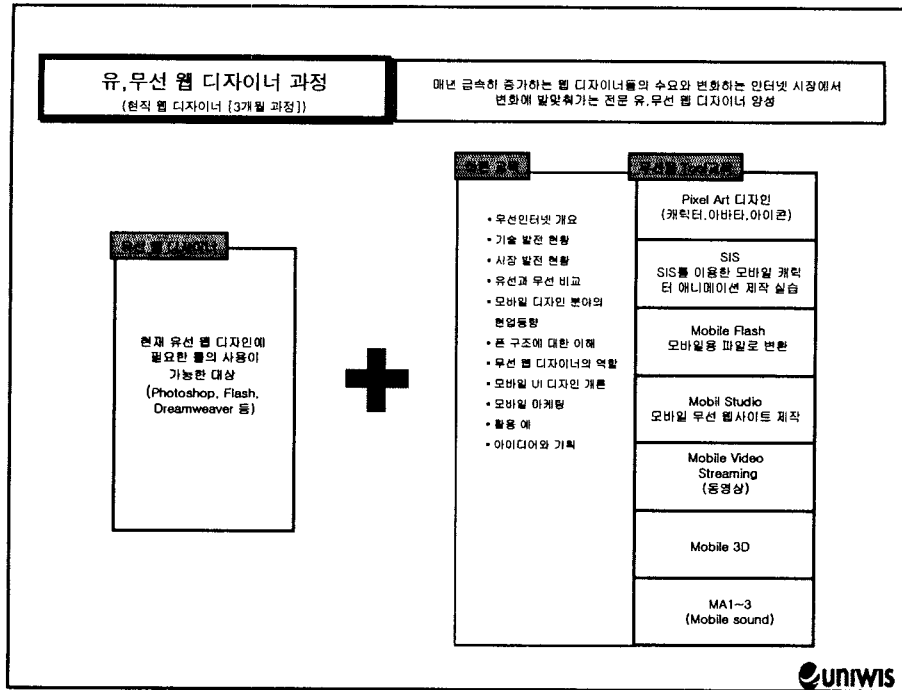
유,무선 웹 디자이너 과정
(현직 웹 디자이너 [3개월 과정])

매년 급속히 증가하는 웹 디자이너들의 수요와 변화하는 인터넷 시장에서 변화에 발맞춰가는 전문 유,무선 웹 디자이너 양성

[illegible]

현재 유선 웹 디자인에 필요한 툴의 사용이 가능한 대상 (Photoshop, Flash, Dreamweaver 등)

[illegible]

• 무선인터넷 개요
• 기술 발전 현황
• 시장 발전 현황
• 유선과 무선 비교
• 모바일 디자인 분야의 현업동향
• 폰 구조에 대한 이해
• 무선 웹 디자이너의 역할
• 모바일 UI 디자인 개론
• 모바일 마케팅
• 활용 예
• 아이디어와 기획

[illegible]

Pixel Art 디자인 (캐릭터.아바타.아이콘)

SIS
SIS를 이용한 모바일 캐릭터 애니메이션 제작 실습

Mobile Flash
모바일용 파일로 변환

Mobil Studio
모바일 무선 웹사이트 제작

Mobile Video Streaming (동영상)

Mobile 3D

MA1~3
(Mobile sound)

uniwis